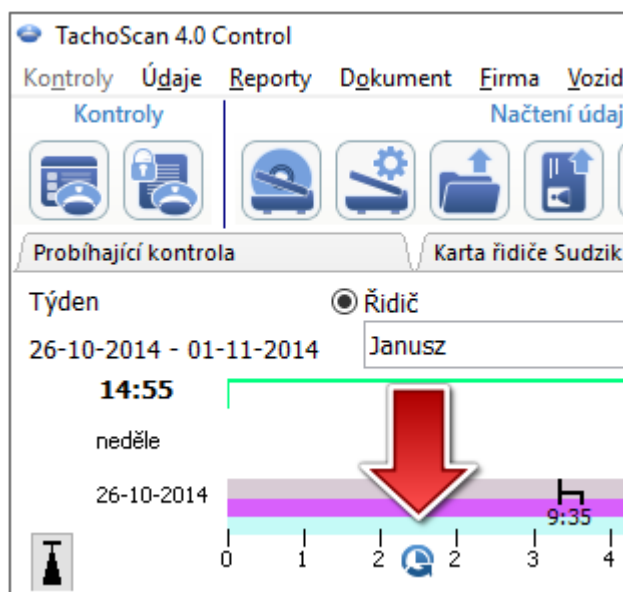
TachoScan 4.0 Control

Kontroly Údaje Reporty Dokument Firma Vozid

Kontroly

Načtení údaj

Probíhající kontrola

Karta řidiče Sudzik

Týden

Řidič

26-10-2014 - 01-11-2014

Janusz

14:55

neděle

26-10-2014

9:35

0 1 2 2 3 4